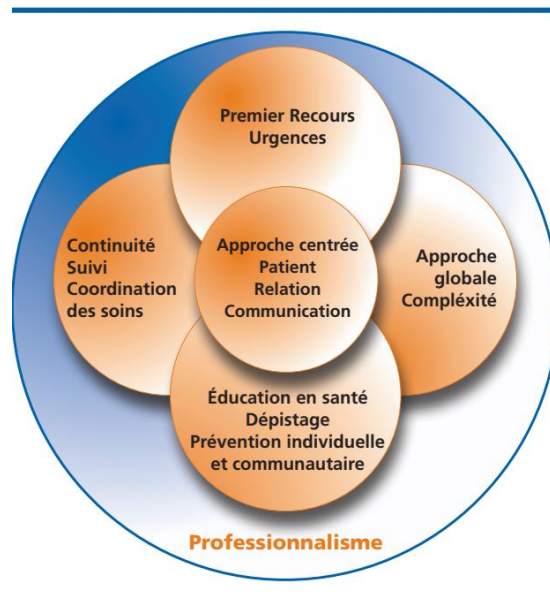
Premier Recours
Urgences

Continuité
Suivi
Coordination
des soins

Approche centrée
Patient
Relation
Communication

Approche
globale
Compléxité

Éducation en santé
Dépistage
Prévention individuelle
et communautaire

Professionnalisme